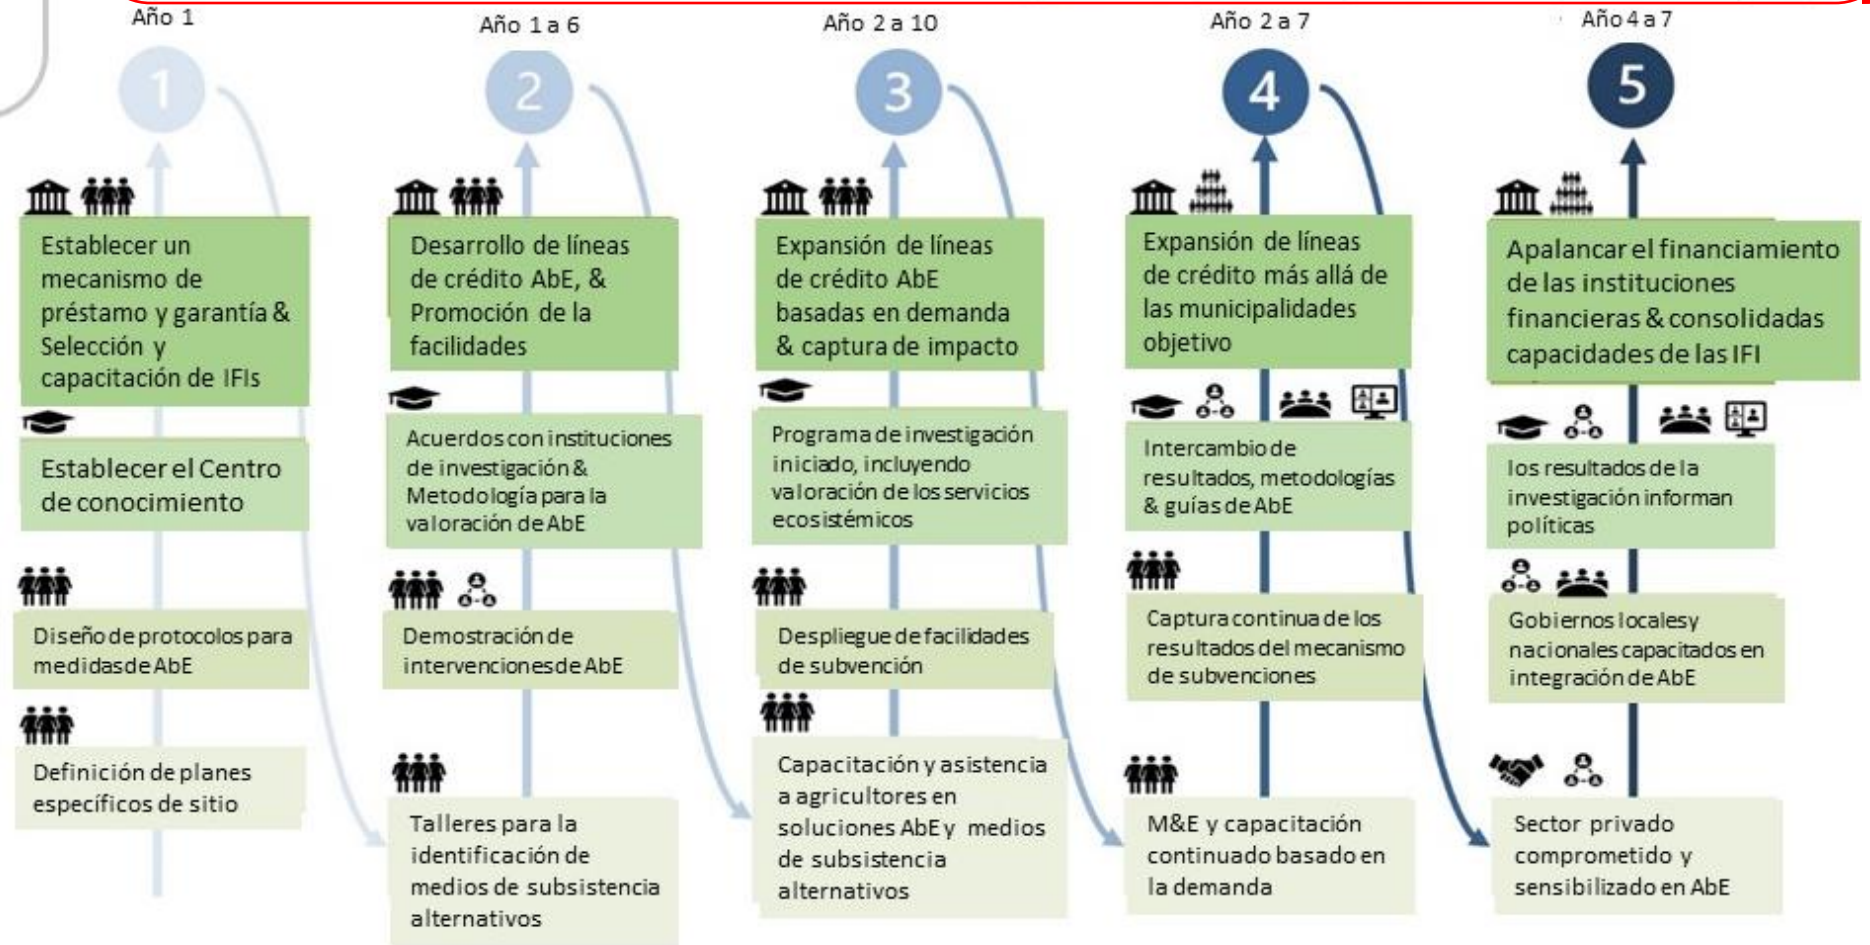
Año 1

1

Establecer un mecanismo de préstamo y garantía & Selección y capacitación de IFIs

Establecer el Centro de conocimiento

Diseño de protocolos para medidas de AbE

Definición de planes específicos de sitio

Año 1 a 6

2

Desarrollo de líneas de crédito AbE, & Promoción de la facilidades

Acuerdos con instituciones de investigación & Metodología para la valoración de AbE

Demostración de intervenciones de AbE

Talleres para la identificación de medios de subsistencia alternativos

Año 2 a 10

3

Expansión de líneas de crédito AbE basadas en demanda & captura de impacto

Programa de investigación iniciado, incluyendo valoración de los servicios ecosistémicos

Despliegue de facilidades de subvención

Capacitación y asistencia a agricultores en soluciones AbE y medios de subsistencia alternativos

Año 2 a 7

4

Expansión de líneas de crédito más allá de las municipalidades objetivo

Intercambio de resultados, metodologías & guías de AbE

Captura continua de los resultados del mecanismo de subvenciones

M&E y capacitación continuado basado en la demanda

Año 4 a 7

5

Apalancar el financiamiento de las instituciones financieras & consolidadas capacidades de las IFI

los resultados de la investigación informan políticas

Gobiernos locales y nacionales capacitados en integración de AbE

Sector privado comprometido y sensibilizado en AbE